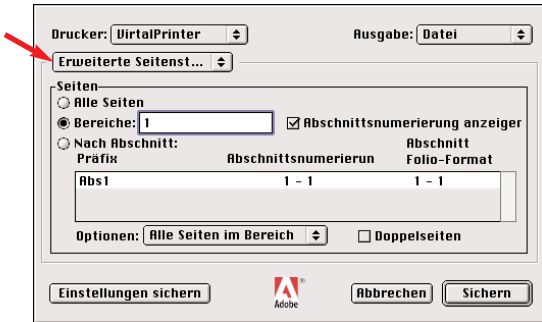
Drucker: VirtalPrinter
Ausgabe: Datei

Erweiterte Seitenst...

Seiten
Alle Seiten
Bereiche: 1
Abschnittsnumerierung anzeiger
Nach Abschnitt:

| Präfix | Abschnittsnumerierun | Abschnitt Folio-Format |
|---|---|---|
| Abs1 | 1 - 1 | 1 - 1 |

Optionen: Alle Seiten im Bereich
Doppelseiten

Einstellungen sichern
Adobe
Abbrechen
Sichern